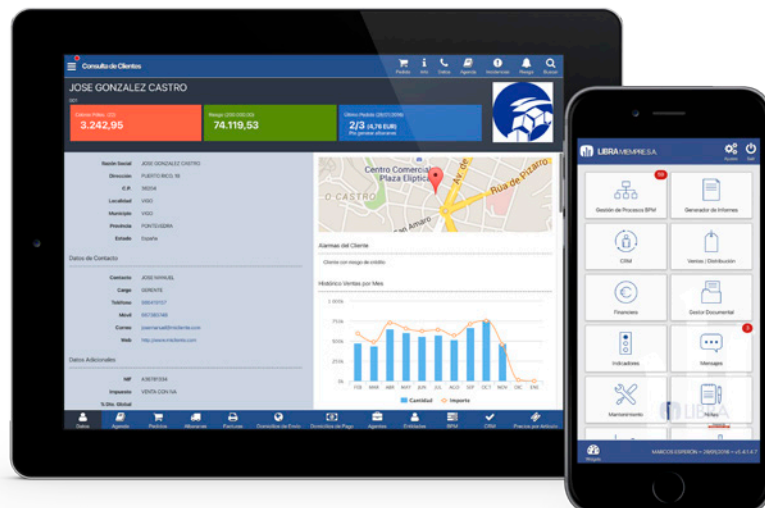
Consulta de Clientes

Pedido Info Datos Agenda Incidencias Riesgo Buscar

JOSE GONZALEZ CASTRO

3.242,95

74.119,53

2/3 (4,76 EUR)

Razón Social JOSE GONZALEZ CASTRO
Dirección PUERTO RICO, 16
C.P. 36204
Localidad VIGO
Municipio VIGO
Provincia PONTEVEDRA
Estado España

Datos de Contacto

Contacto JOSE MANUEL
Cargo GERENTE
Teléfono
Móvil
Correo
Web

Datos Adicionales

NIF
Impuesto VENTA CON IVA

Centro Comercial Plaza Elíptica
Rúa de Pizarro
O CASTRO

Alarmas del Cliente

Cliente con riesgo de crédito

Histórico Ventas por Mes

FEB MAR ABR MAY JUN JUL AGO SEP OCT NOV DIC ENE

Cantidad Importe

Datos Agenda Pedidos Albaranes Facturas Domicilios de Envío Domicilios de Pago Agentes Entidades BPM CRM Precios por Artículo

LIBRA MEMPRESA

Ajustes Salir

Gestión de Procesos BPM
Generador de Informes
CRM
Ventas / Distribución
Financiero
Gestor Documental
Indicadores
Mensajes
Mantenimiento
Notas

Widgets